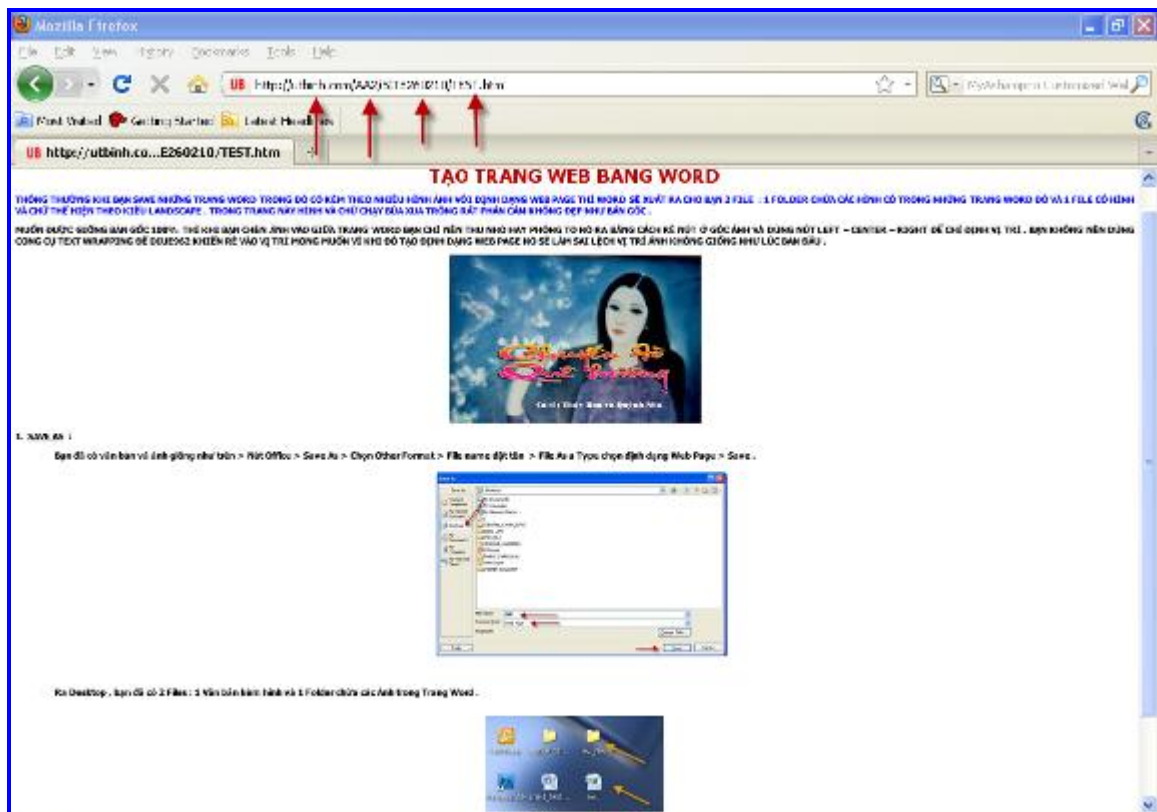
Mozilla Firefox

File Edit View History Bookmarks Tools Help

http://utbinh.com/AA2/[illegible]E260210/TEST.htm

Most Visited Getting Started Latest Headlines

UB http://utbinh.co...E260210/TEST.htm

TẠO TRANG WEB BANG WORD

THÔNG THƯỜNG KHI BẠN SAVE NHỮNG TRANG WORD TRONG ĐÓ CÓ KÈM THEO NHIỀU HÌNH ẢNH VỚI ĐỊNH DẠNG WEB PAGE THÌ WORD SẼ XUẤT RA CHO BẠN 2 FILE : 1 FOLDER CHỨA CÁC HÌNH CÓ TRONG NHỮNG TRANG WORD ĐÓ VÀ 1 FILE CÓ HÌNH VÀ CHỮ THỂ HIỆN THEO KIỂU LANDSCAPE . TRONG TRANG NAY HÌNH VÀ CHỮ CHẠY BÙA XUA TRÔNG RẤT PHẢN CẢM KHÔNG ĐẸP NHƯ BẢN GỐC .

MUỐN ĐƯỢC GIỐNG BẢN GỐC 100% THÌ KHI BẠN CHÈN ẢNH VÀO GIỮA TRANG WORD BẠN CHỈ NÊN THU NHỎ HAY PHÓNG TO NÓ RA BẰNG CÁCH KÉ NÚT Ở GÓC ẢNH VÀ DÙNG NÚT LEFT – CENTER – RIGHT ĐỂ CHỈ ĐỊNH VỊ TRÍ . BẠN KHÔNG NÊN DÙNG CÔNG CỤ TEXT WRAPPING ĐỂ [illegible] KHIỂN KÉ VÀO VỊ TRÍ MONG MUỐN VÌ KHI ĐÓ TẠO ĐỊNH DẠNG WEB PAGE NÓ SẼ LÀM SAI LỆCH VỊ TRÍ ẢNH KHÔNG GIỐNG NHƯ LÚC BAN ĐẦU .

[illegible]

1. SAVE AS :

Bạn đã có văn bản và ảnh giống như trên > Nút Office > Save As > Chọn Other Format > File name đặt tên > File As a Type chọn định dạng Web Page > Save .

Ra Desktop , bạn đã có 2 Files : 1 Văn bản kèm hình và 1 Folder chứa các Ảnh trong Trang Word .